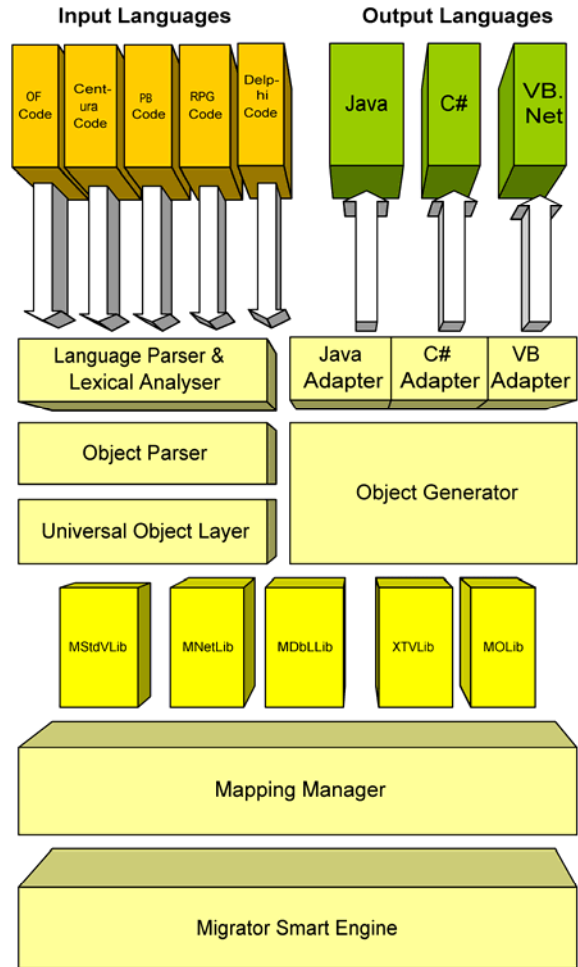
Input Languages

Output Languages

OF Code

Cent-ura Code

PB Code

RPG Code

Delp-hi Code

Java

C#

VB. Net

Language Parser & Lexical Analyser

Java Adapter

C# Adapter

VB Adapter

Object Parser

Universal Object Layer

Object Generator

MStdVLib

MNetLib

MDbLLib

XTVLib

MOLib

Mapping Manager

Migrator Smart Engine